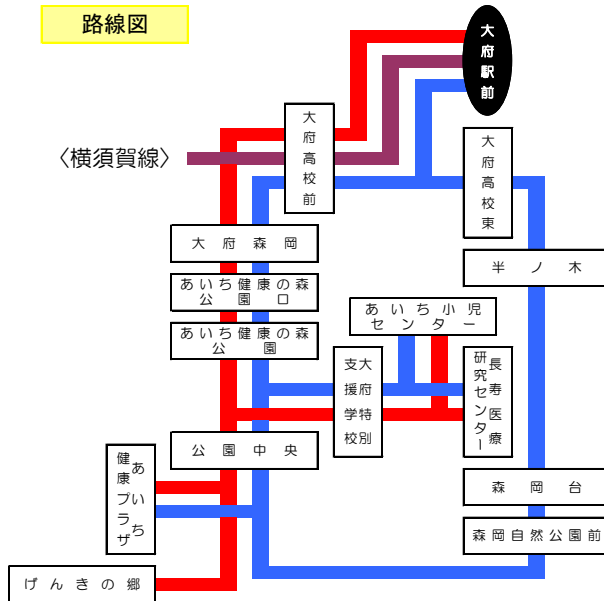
路線図

大府駅前

〈横須賀線〉

大府高校前

大府高校東

大府森岡

半ノ木

あいち健康の森公園口

あいち小児センター

あいち健康の森公園

大府特別支援学校

長寿医療研究センター

公園中央

あいち健康プラザ

森岡台

森岡自然公園前

げんきの郷